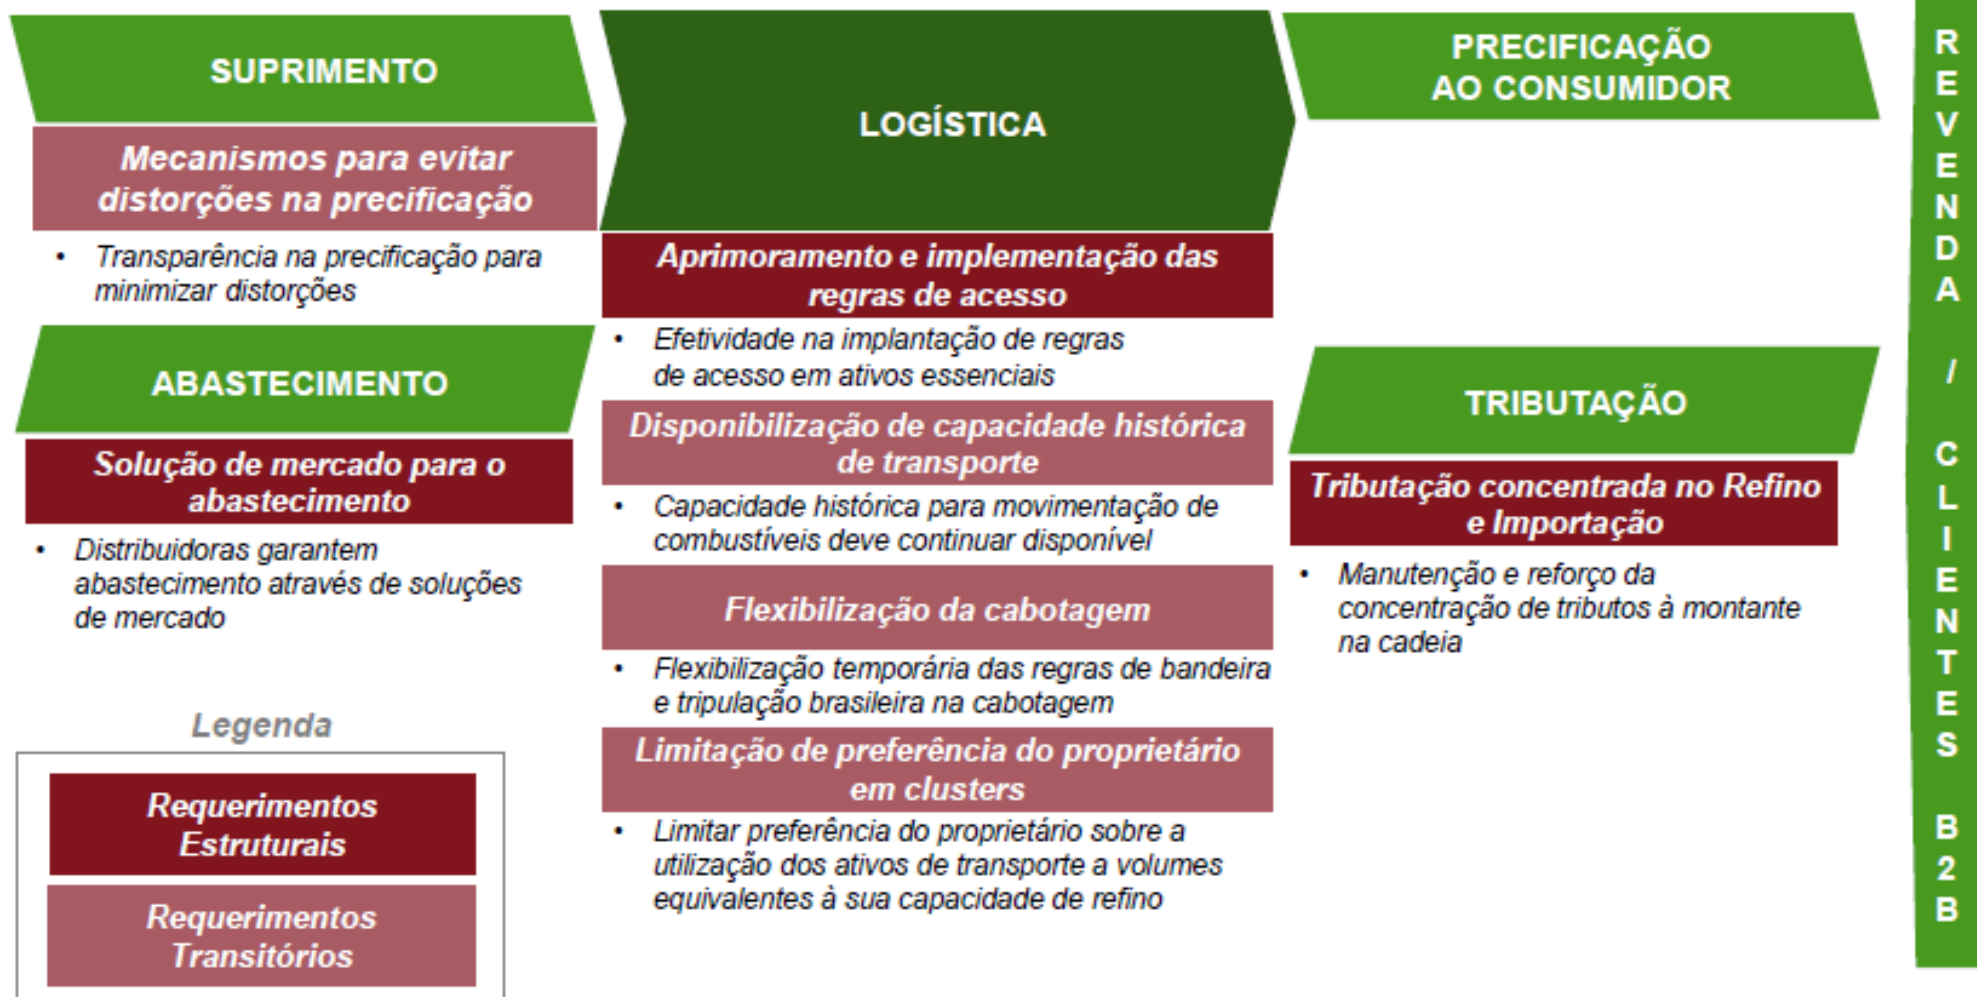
SUPRIMENTO

Mecanismos para evitar distorções na precificação

• Transparência na precificação para minimizar distorções

ABASTECIMENTO

Solução de mercado para o abastecimento

• Distribuidoras garantem abastecimento através de soluções de mercado

Legenda

Requerimentos Estruturais

Requerimentos Transitórios

LOGÍSTICA

Aprimoramento e implementação das regras de acesso

• Efetividade na implantação de regras de acesso em ativos essenciais

Disponibilização de capacidade histórica de transporte

• Capacidade histórica para movimentação de combustíveis deve continuar disponível

Flexibilização da cabotagem

• Flexibilização temporária das regras de bandeira e tripulação brasileira na cabotagem

Limitação de preferência do proprietário em clusters

• Limitar preferência do proprietário sobre a utilização dos ativos de transporte a volumes equivalentes à sua capacidade de refino

PRECIFICAÇÃO AO CONSUMIDOR

TRIBUTAÇÃO

Tributação concentrada no Refino e Importação

• Manutenção e reforço da concentração de tributos à montante na cadeia

REVENDA / CLIENTES B2B